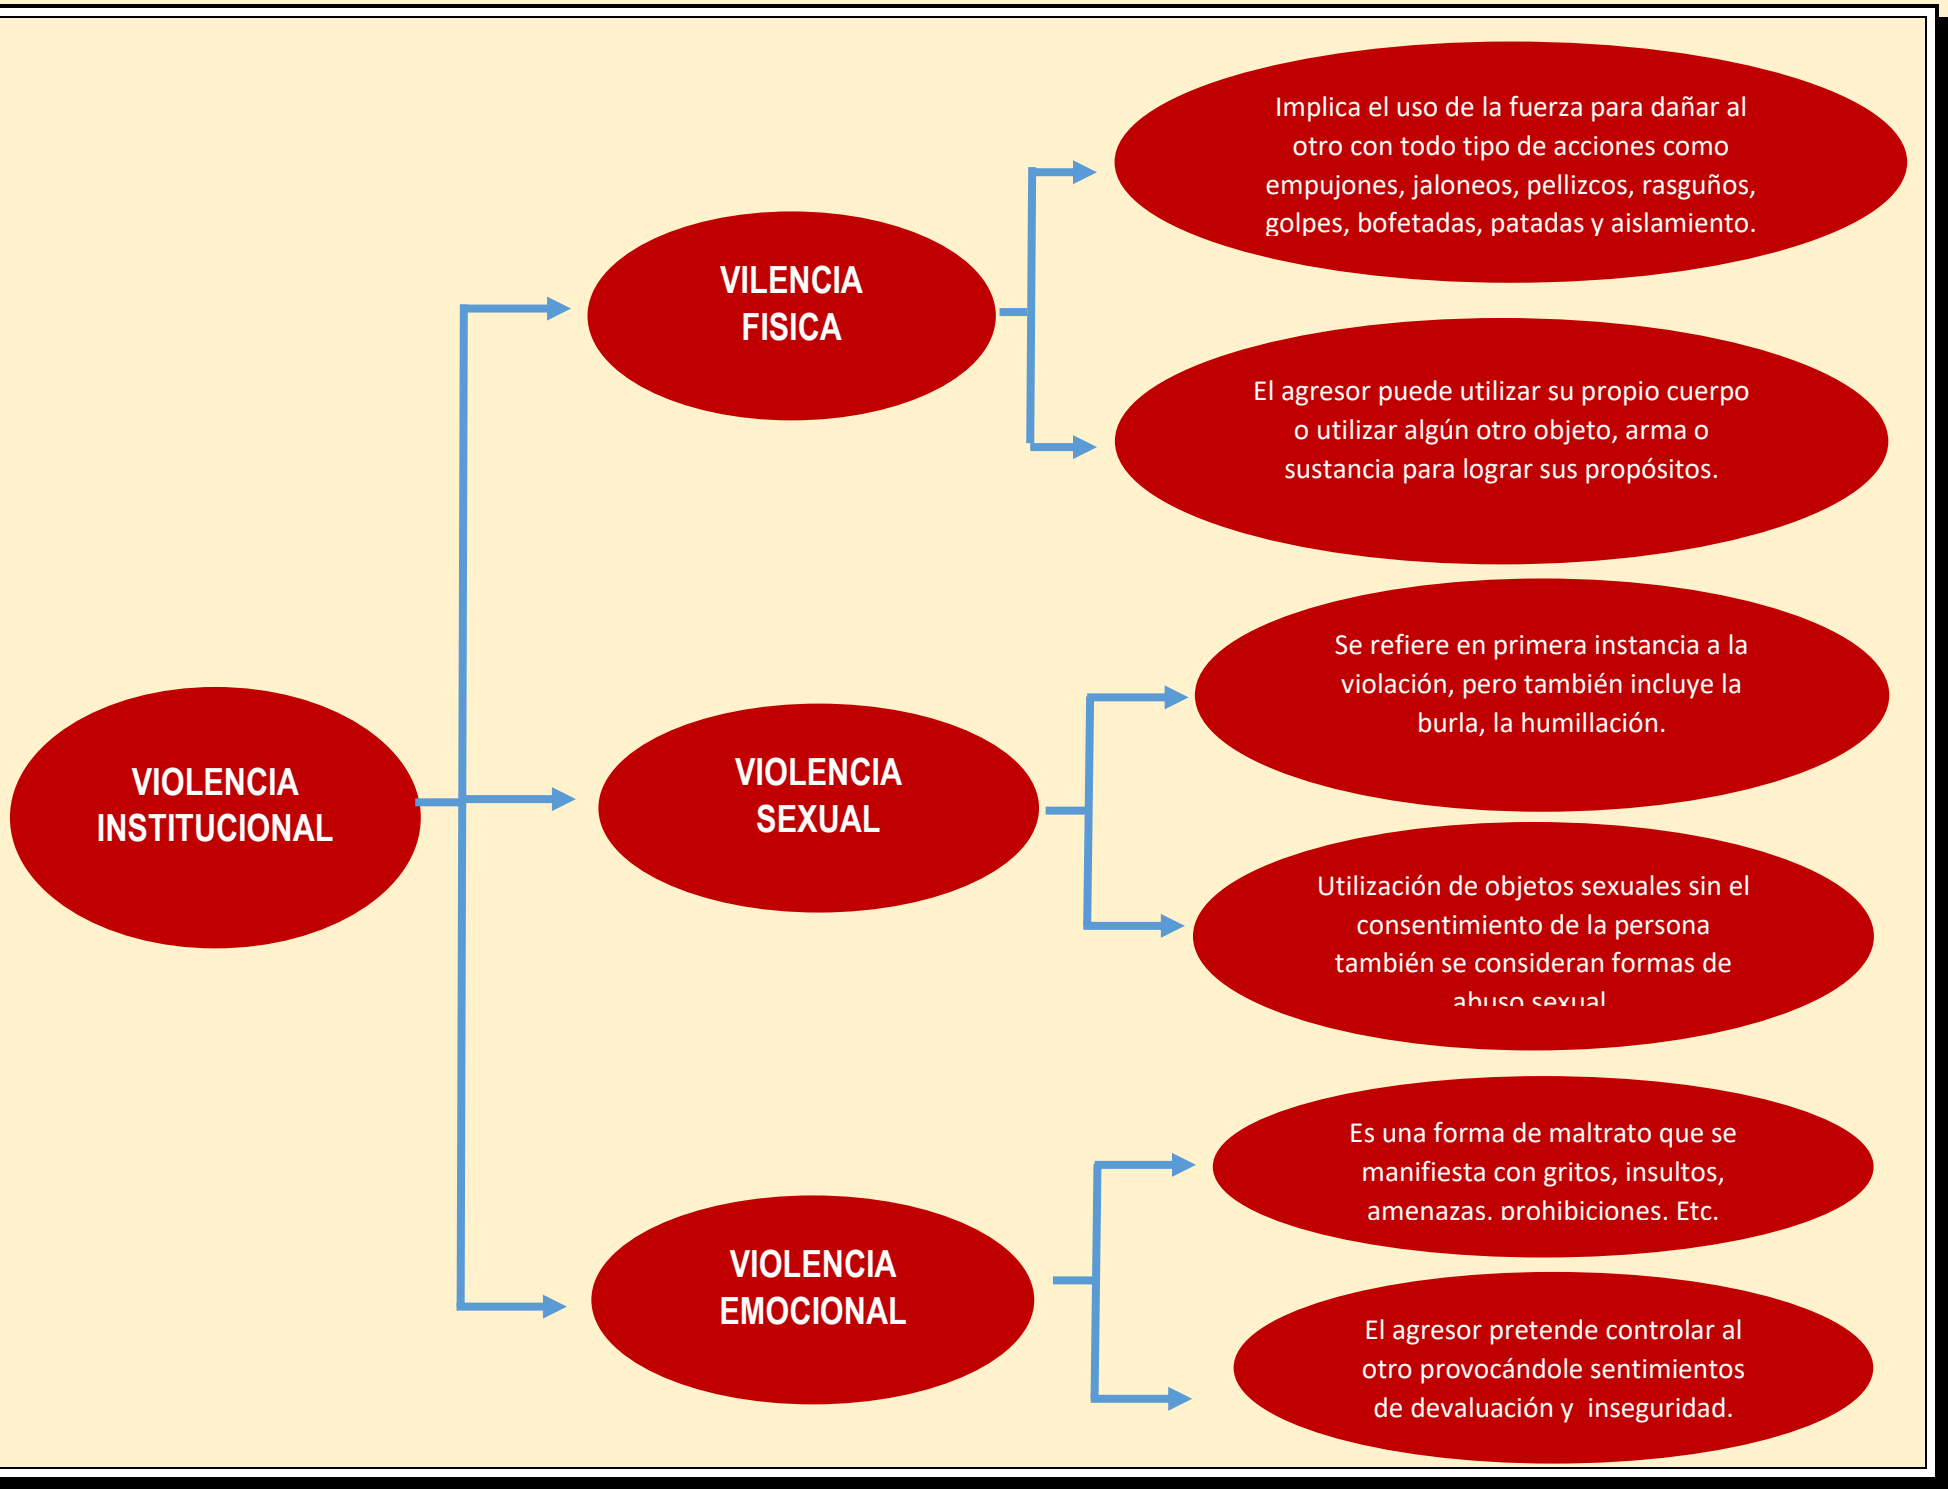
VIOLENCIA INSTITUCIONAL

VILENCIA FISICA

Implica el uso de la fuerza para dañar al otro con todo tipo de acciones como empujones, jaloneos, pellizcos, rasguños, golpes, bofetadas, patadas y aislamiento.

El agresor puede utilizar su propio cuerpo o utilizar algún otro objeto, arma o sustancia para lograr sus propósitos.

VIOLENCIA SEXUAL

Se refiere en primera instancia a la violación, pero también incluye la burla, la humillación.

Utilización de objetos sexuales sin el consentimiento de la persona también se consideran formas de abuso sexual

VIOLENCIA EMOCIONAL

Es una forma de maltrato que se manifiesta con gritos, insultos, amenazas, prohibiciones. Etc.

El agresor pretende controlar al otro provocándole sentimientos de devaluación y inseguridad.